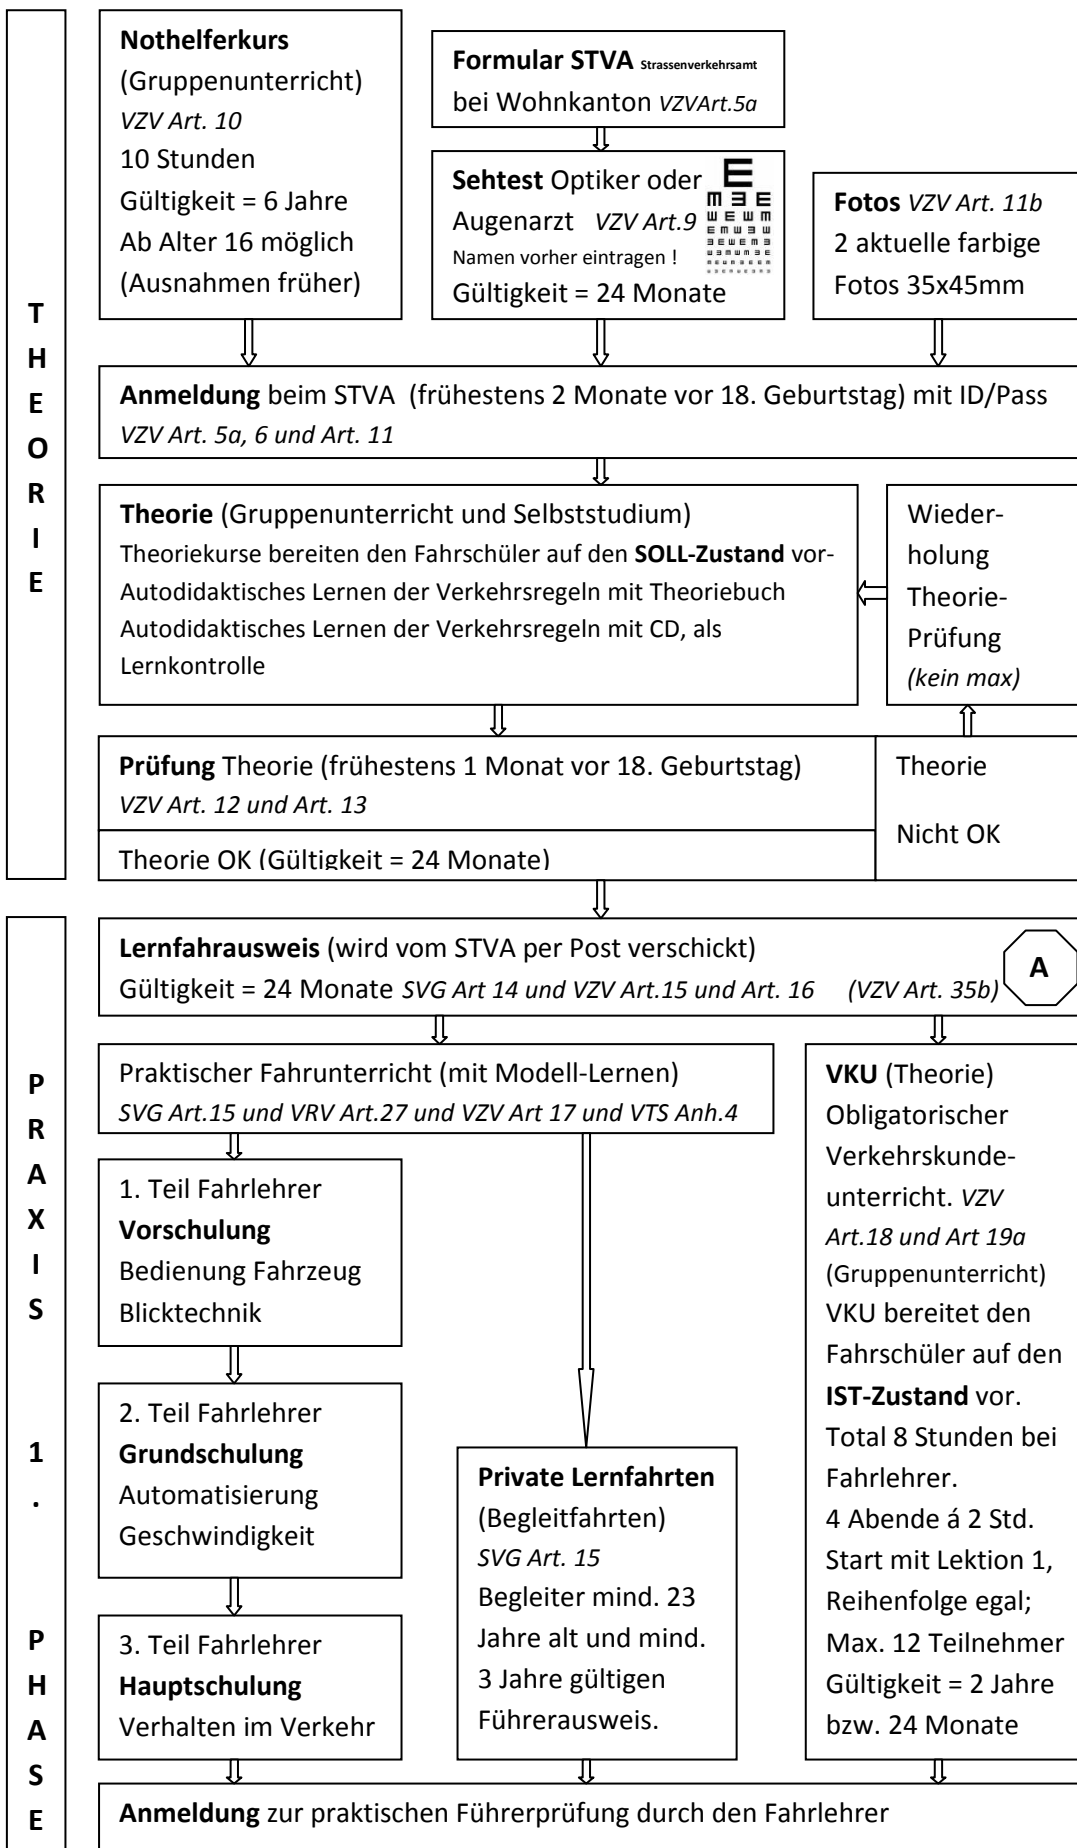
T
H
E
O
R
I
E

**Nothelferkurs**
(Gruppenunterricht)
*VZV Art. 10*
10 Stunden
Gültigkeit = 6 Jahre
Ab Alter 16 möglich
(Ausnahmen früher)

**Formular STVA** Strassenverkehrsamt
bei Wohnkanton *VZVArt.5a*

**Sehtest** Optiker oder Augenarzt *VZV Art.9*
Namen vorher eintragen !
Gültigkeit = 24 Monate

**Fotos** *VZV Art. 11b*
2 aktuelle farbige Fotos 35x45mm

**Anmeldung** beim STVA (frühestens 2 Monate vor 18. Geburtstag) mit ID/Pass
*VZV Art. 5a, 6 und Art. 11*

**Theorie** (Gruppenunterricht und Selbststudium)
Theoriekurse bereiten den Fahrschüler auf den **SOLL-Zustand** vor-
Autodidaktisches Lernen der Verkehrsregeln mit Theoriebuch
Autodidaktisches Lernen der Verkehrsregeln mit CD, als Lernkontrolle

Wiederholung Theorie-Prüfung *(kein max)*

**Prüfung** Theorie (frühestens 1 Monat vor 18. Geburtstag)
*VZV Art. 12 und Art. 13*
Theorie OK (Gültigkeit = 24 Monate)

Theorie
Nicht OK

P
R
A
X
I
S
1
.
P
H
A
S
E

**Lernfahrausweis** (wird vom STVA per Post verschickt)
Gültigkeit = 24 Monate *SVG Art 14 und VZV Art.15 und Art. 16* *(VZV Art. 35b)*
A

Praktischer Fahrunterricht (mit Modell-Lernen)
*SVG Art.15 und VRV Art.27 und VZV Art 17 und VTS Anh.4*

1. Teil Fahrlehrer
**Vorschulung**
Bedienung Fahrzeug
Blicktechnik

2. Teil Fahrlehrer
**Grundschulung**
Automatisierung
Geschwindigkeit

3. Teil Fahrlehrer
**Hauptschulung**
Verhalten im Verkehr

**Private Lernfahrten**
(Begleitfahrten)
*SVG Art. 15*
Begleiter mind. 23 Jahre alt und mind. 3 Jahre gültigen Führerausweis.

**VKU** (Theorie)
Obligatorischer Verkehrskundeunterricht. *VZV Art.18 und Art 19a*
(Gruppenunterricht)
VKU bereitet den Fahrschüler auf den **IST-Zustand** vor.
Total 8 Stunden bei Fahrlehrer.
4 Abende á 2 Std.
Start mit Lektion 1, Reihenfolge egal;
Max. 12 Teilnehmer
Gültigkeit = 2 Jahre bzw. 24 Monate

**Anmeldung** zur praktischen Führerprüfung durch den Fahrlehrer